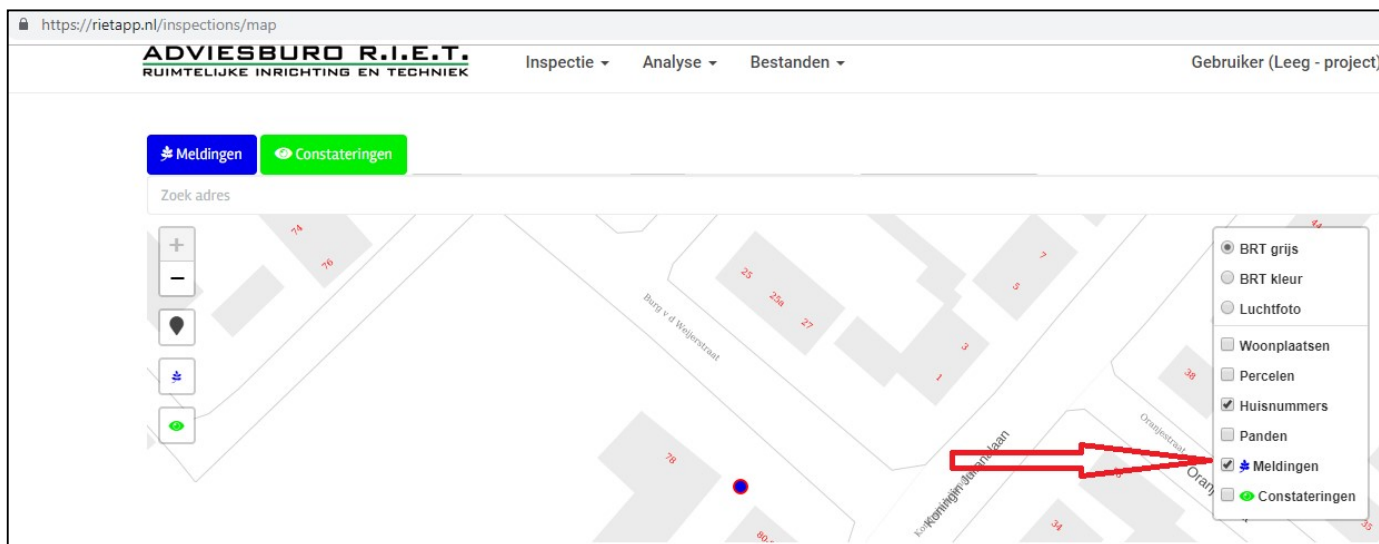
https://rietapp.nl/inspections/map

ADVIESBURO R.I.E.T.
RUIMTELIJKE INRICHTING EN TECHNIEK

Inspectie ▾ Analyse ▾ Bestanden ▾

Gebruiker (Leeg - project)

Meldingen Constateringen

Zoek adres

+
−

74
76
25
25a
27
7
5
3
1
38
44
78
80
34
35
Burg v d Weijerstraat
Koningin Julianalaan
Oranjestraat
Oranj

BRT grijs
BRT kleur
Luchtfoto
Woonplaatsen
Percelen
Huisnummers
Panden
Meldingen
Constateringen